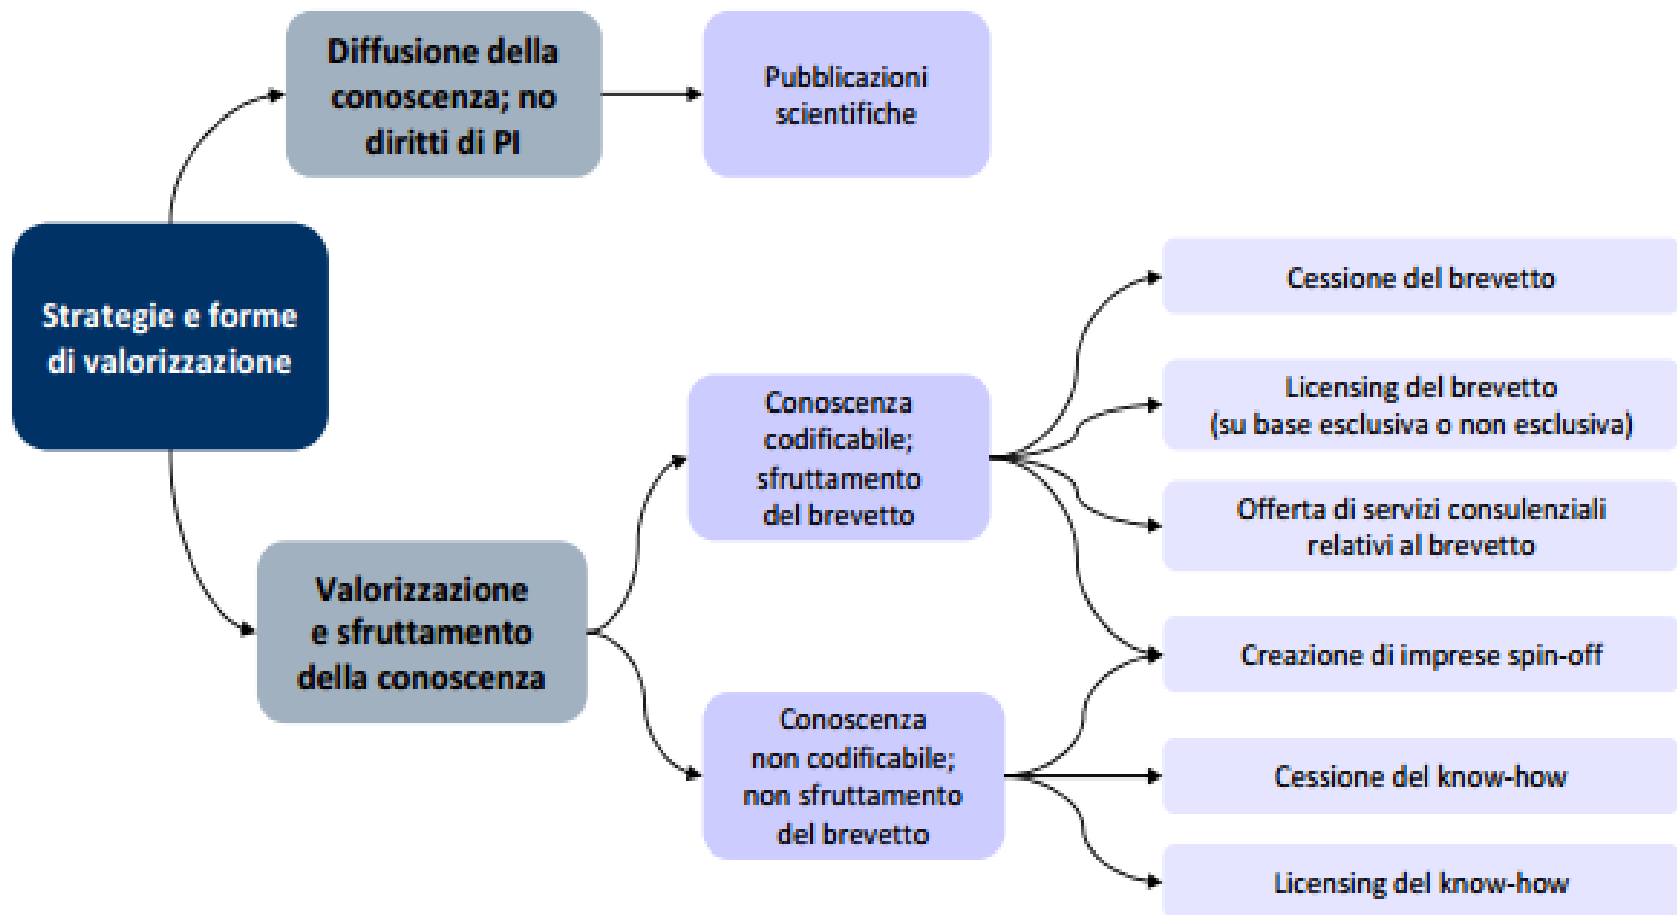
Strategie e forme di valorizzazione

Diffusione della conoscenza; no diritti di PI

Pubblicazioni scientifiche

Valorizzazione e sfruttamento della conoscenza

Conoscenza codificabile; sfruttamento del brevetto

Conoscenza non codificabile; non sfruttamento del brevetto

Cessione del brevetto

Licensing del brevetto (su base esclusiva o non esclusiva)

Offerta di servizi consulenziali relativi al brevetto

Creazione di imprese spin-off

Cessione del know-how

Licensing del know-how